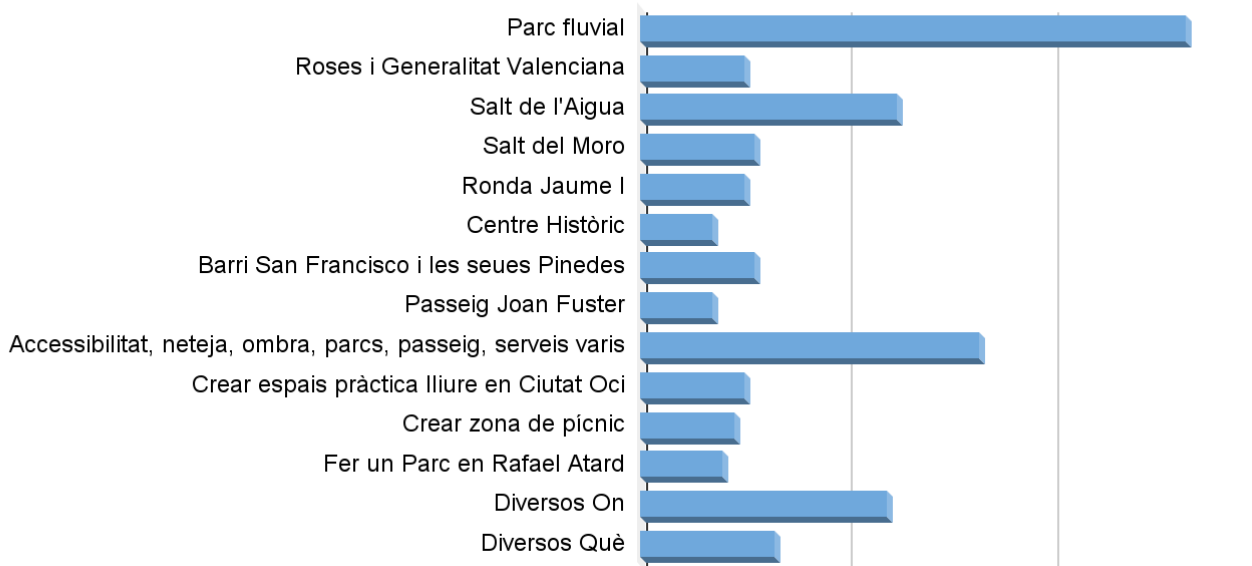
Parc fluvial
Roses i Generalitat Valenciana
Salt de l'Aigua
Salt del Moro
Ronda Jaume I
Centre Històric
Barri San Francisco i les seues Pinedes
Passeig Joan Fuster
Accessibilitat, neteja, ombra, parcs, passeig, serveis varis
Crear espais pràctica lliure en Ciutat Oci
Crear zona de pícnic
Fer un Parc en Rafael Atard
Diversos On
Diversos Què